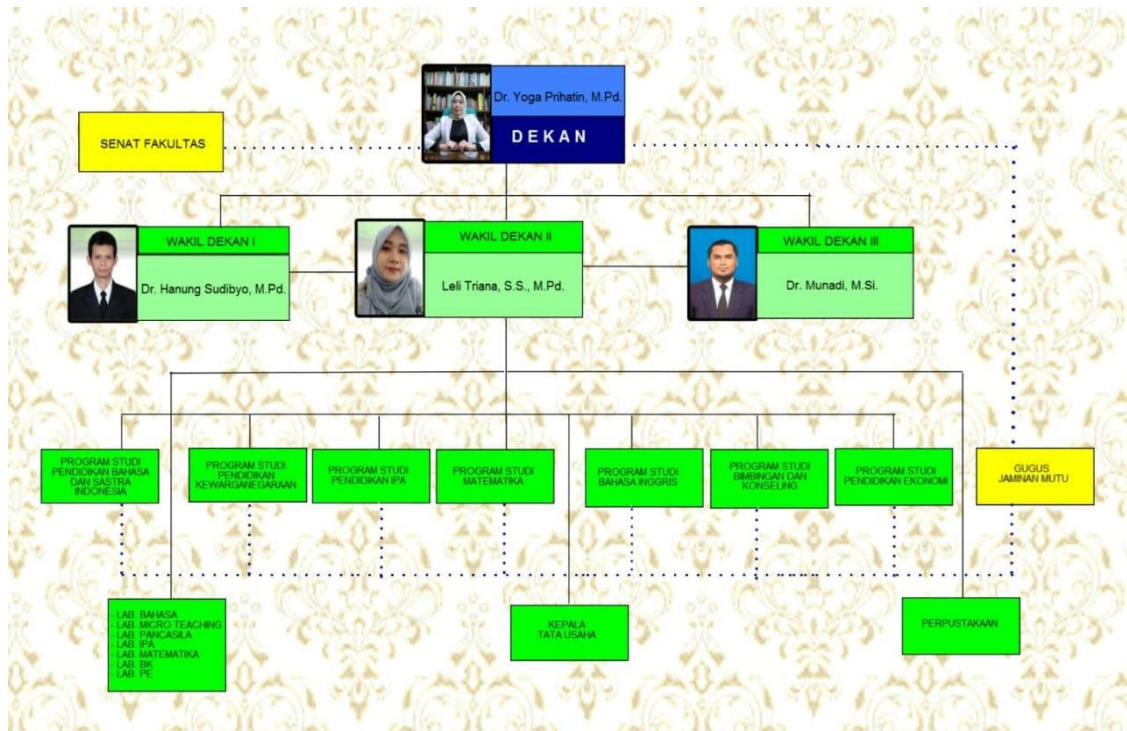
Dr. Yoga Prihatin, M.Pd.

DEKAN

SENAT FAKULTAS

WAKIL DEKAN I

Dr. Hanung Sudibyo, M.Pd.

WAKIL DEKAN II

Leli Triana, S.S., M.Pd.

WAKIL DEKAN III

Dr. Munadi, M.Si.

PROGRAM STUDI PENDIDIKAN BAHASA DAN SASTRA INDONESIA

PROGRAM STUDI PENDIDIKAN KEWARGANEGARAAN

PROGRAM STUDI PENDIDIKAN IPA

PROGRAM STUDI MATEMATIKA

PROGRAM STUDI BAHASA INGGRIS

PROGRAM STUDI BIMBINGAN DAN KONSELING

PROGRAM STUDI PENDIDIKAN EKONOMI

GUGUS JAMINAN MUTU

- LAB. BAHASA
- LAB. MICRO TEACHING
- LAB. PANCASILA
- LAB. IPA
- LAB. MATEMATIKA
- LAB. BK
- LAB. PE

KEPALA TATA USAHA

PERPUSTAKAAN